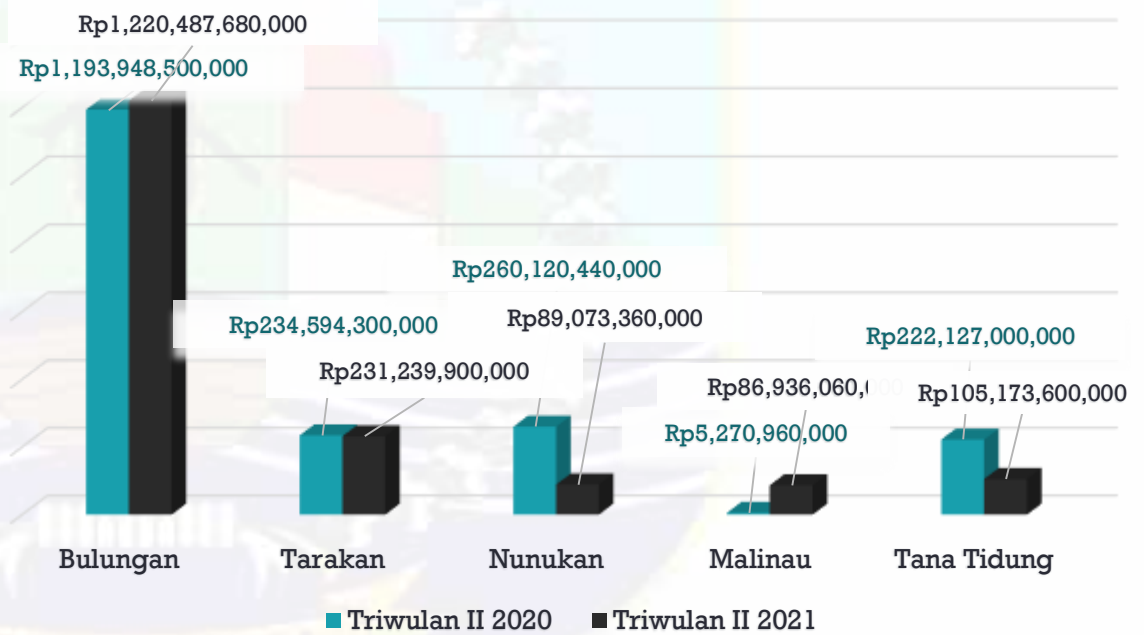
Rp1,220,487,680,000
Rp1,193,948,500,000

Rp260,120,440,000
Rp234,594,300,000
Rp89,073,360,000
Rp231,239,900,000
Rp222,127,000,000
Rp86,936,060,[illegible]
Rp105,173,600,000
Rp5,270,960,000

Bulungan
Tarakan
Nunukan
Malinau
Tana Tidung

Triwulan II 2020
Triwulan II 2021